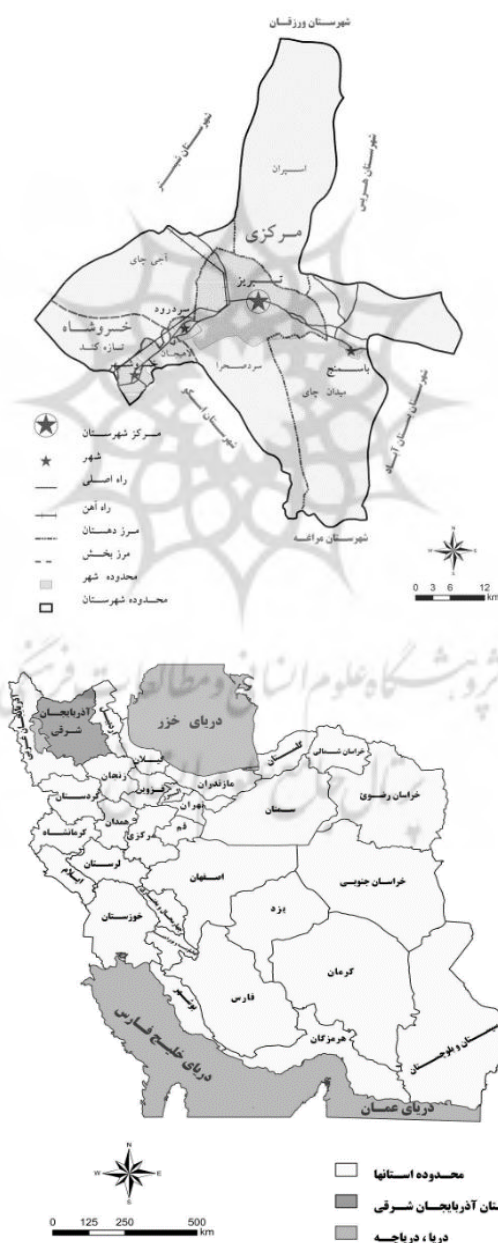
شهرستان ورزقان

شهرستان شبستر

شهرستان هریس

اسپران

مرکزی

آجی چای

تبریز

سردرود

خسروشاه

تازه کند

لاهیجان

سردصحرا

باسمنج

میدان چای

شهرستان اسکو

شهرستان آذرشهر

شهرستان بستان آباد

شهرستان مراغه

مرکز شهرستان

شهر

راه اصلی

راه آهن

مرز دهستان

مرز بخش

محدوده شهر

محدوده شهرستان

0 3 6 12 km

پژوهشگاه علوم انسانی و مطالعات فرهنگی

دریای خزر

آذربایجان شرقی

اردبیل

گیلان

زنجان

کردستان

قزوین

مازندران

گلستان

خراسان شمالی

خراسان رضوی

تهران

همدان

کرمانشاه

قم

مرکزی

سمنان

لرستان

ایلام

اصفهان

خراسان جنوبی

خوزستان

چهارمحال و بختیاری

یزد

کهگیلویه و بویراحمد

کرمان

فارس

بوشهر

هرمزگان

سیستان و بلوچستان

دریای خلیج فارس

دریای عمان

N

W E

S

0 125 250 500 km

محدوده استانها

استان آذربایجان شرقی

دریا، دریاچه